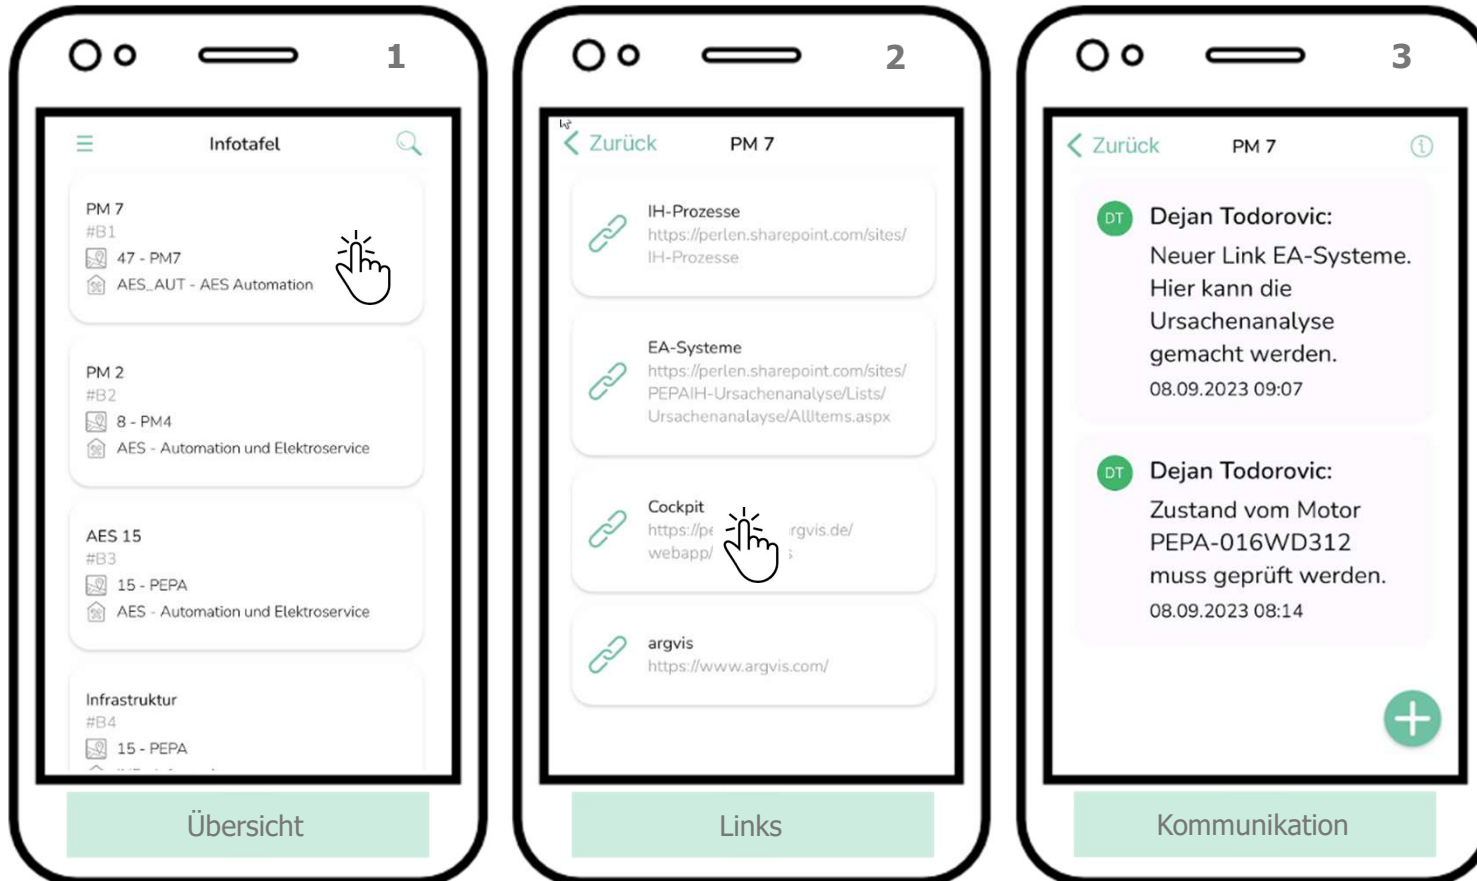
1

Infotafel

PM 7
#B1
47 - PM7
AES_AUT - AES Automation

PM 2
#B2
8 - PM4
AES - Automation und Elektroservice

AES 15
#B3
15 - PEPA
AES - Automation und Elektroservice

Infrastruktur
#B4
15 - PEPA

Übersicht

2

< Zurück PM 7

IH-Prozesse
https://perlen.sharepoint.com/sites/IH-Prozesse

EA-Systeme
https://perlen.sharepoint.com/sites/PEPAIH-Ursachenanalyse/Lists/Ursachenanalayse/AllItems.aspx

Cockpit
https://pe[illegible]rgvis.de/webapp/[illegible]

argvis
https://www.argvis.com/

Links

3

< Zurück PM 7

DT Dejan Todorovic:
Neuer Link EA-Systeme. Hier kann die Ursachenanalyse gemacht werden.
08.09.2023 09:07

DT Dejan Todorovic:
Zustand vom Motor PEPA-016WD312 muss geprüft werden.
08.09.2023 08:14

Kommunikation